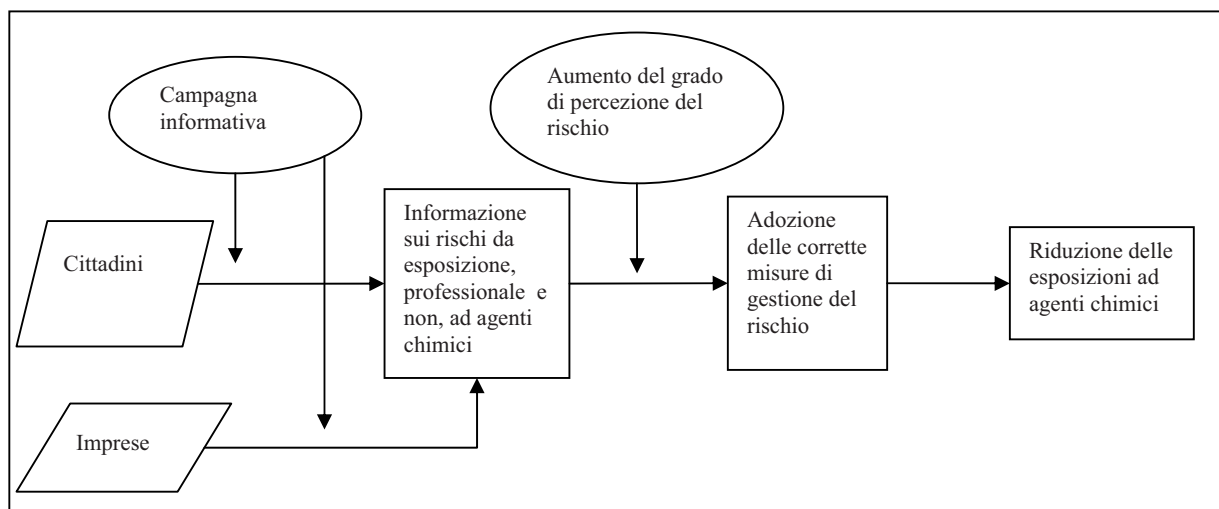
Campagna informativa

Aumento del grado di percezione del rischio

Cittadini

Informazione sui rischi da esposizione, professionale e non, ad agenti chimici

Adozione delle corrette misure di gestione del rischio

Riduzione delle esposizioni ad agenti chimici

Imprese